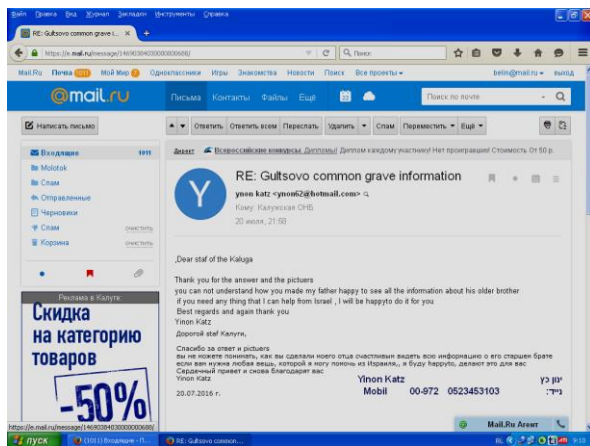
Файл Правка Вид Журнал Закладки Инструменты Справка

RE: Gultsovo common grave i... ×   +

https://e.mail.ru/message/14690384030000080686/   C   Поиск

Mail.Ru   Почта   Мой Мир   Одноклассники   Игры   Знакомства   Новости   Поиск   Все проекты   belin@mail.ru   выход

@mail.ru   Письма   Контакты   Файлы   Ещё   Поиск по почте

Написать письмо   Ответить   Ответить всем   Переслать   Удалить   Спам   Переместить   Ещё

Входящие 1011
Molotok
Спам
Отправленные
Черновики
Спам очистить
Корзина очистить

Директ   Всероссийские конкурсы Дипломы! Диплом каждому участнику! Нет проигравших! Стоимость От 50 р.

RE: Gultsovo common grave information

yinon katz <ynon62@hotmail.com>
Кому: Калужская ОНБ
20 июля, 21:58

,Dear staf of the Kaluga

Thank you for the answer and the pictuers
you can not understand how you made my father happy to see all the information about his older brother
if you need any thing that I can help from Israel , I will be happyto do it for you
Best regards and again thank you
Yinon Katz
Дорогой staf Калуги,

Спасибо за ответ и pictuers
вы не можете понимать, как вы сделали моего отца счастливым видеть всю информацию о его старшем брате
если вам нужна любая вещь, которой я могу помочь из Израиля,, я буду happyto, делают это для вас
Сердечный привет и снова благодарит вас
Yinon Katz

20.07.2016 г.

Yinon Katz   יינון כץ
Mobil   00-972   0523453103   נייד:

Реклама в Калуге
Скидка на категорию товаров -50%

https://e.mail.ru/message/14690384030000080686/

Mail.Ru Агент

пуск   (1011) Входящие - П...   RE: Gultsovo common...   9:10